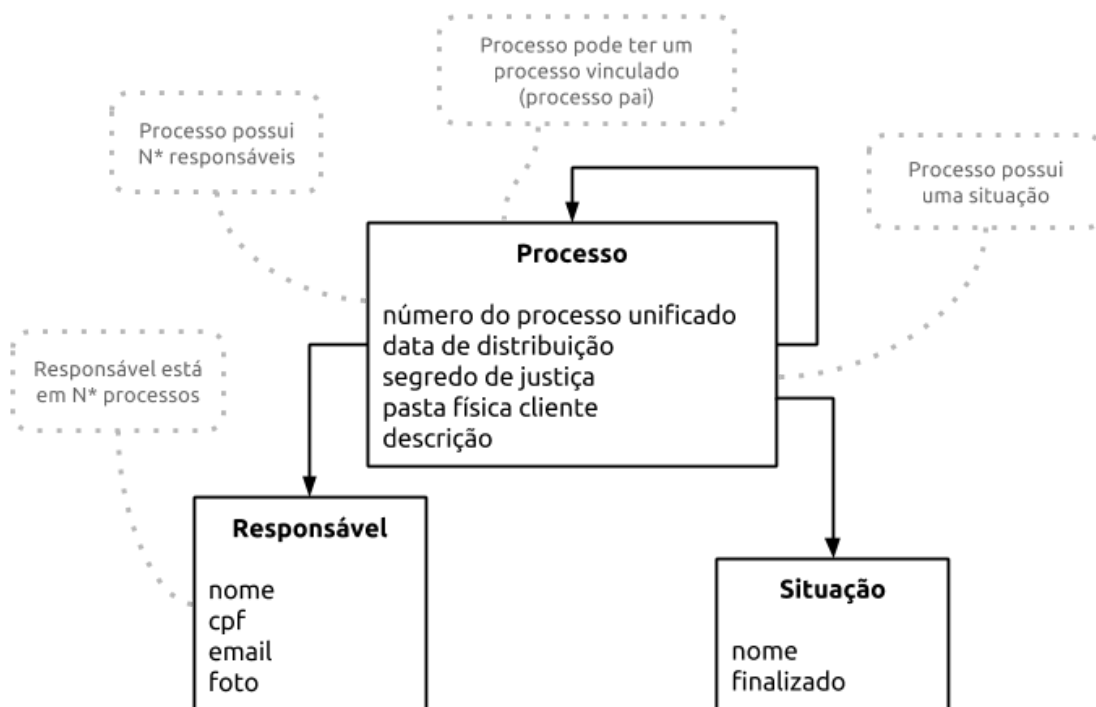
Processo pode ter um processo vinculado (processo pai)

Processo possui N* responsáveis

Processo possui uma situação

**Processo**

número do processo unificado
data de distribuição
segredo de justiça
pasta física cliente
descrição

Responsável está em N* processos

**Responsável**

nome
cpf
email
foto

**Situação**

nome
finalizado